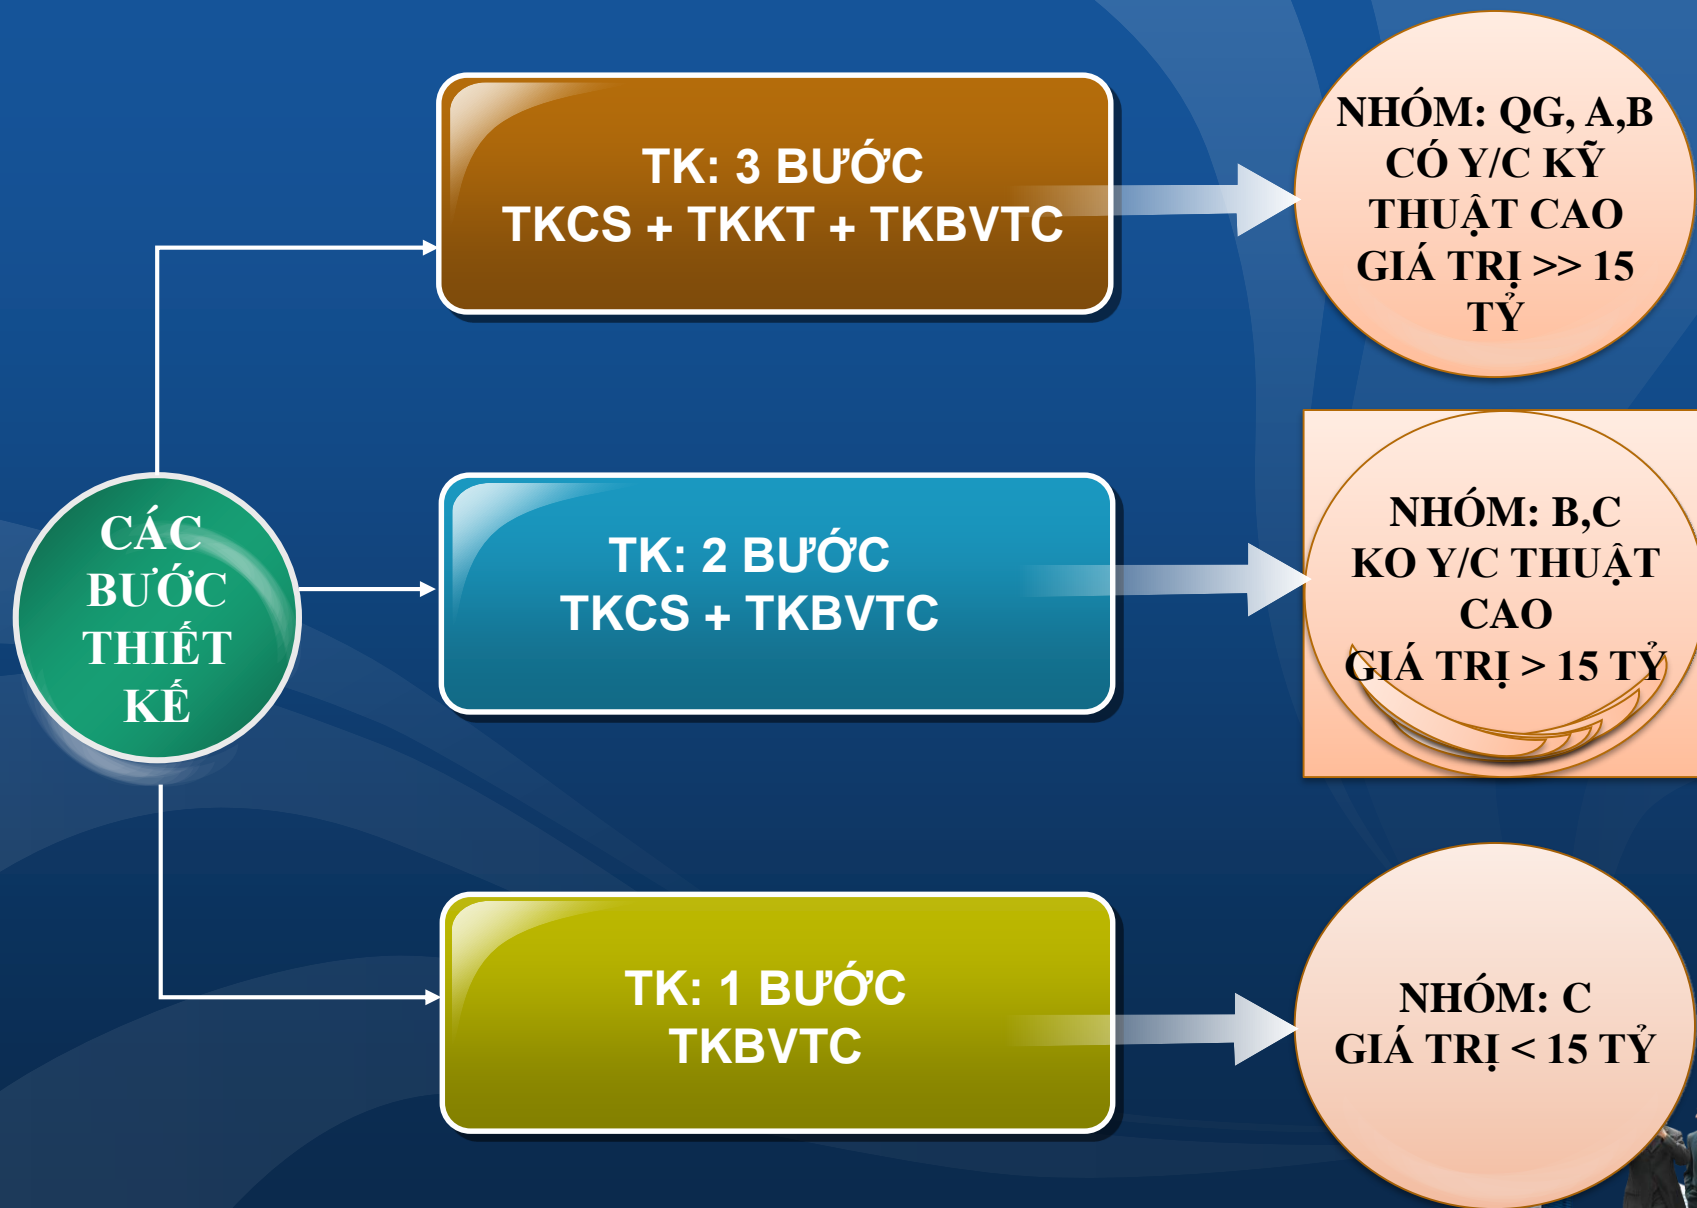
CÁC BƯỚC THIẾT KẾ

TK: 3 BƯỚC
TKCS + TKKT + TKBVTC

NHÓM: QG, A,B
CÓ Y/C KỸ THUẬT CAO
GIÁ TRỊ >> 15 TỶ

TK: 2 BƯỚC
TKCS + TKBVTC

NHÓM: B,C
KO Y/C THUẬT CAO
GIÁ TRỊ > 15 TỶ

TK: 1 BƯỚC
TKBVTC

NHÓM: C
GIÁ TRỊ < 15 TỶ